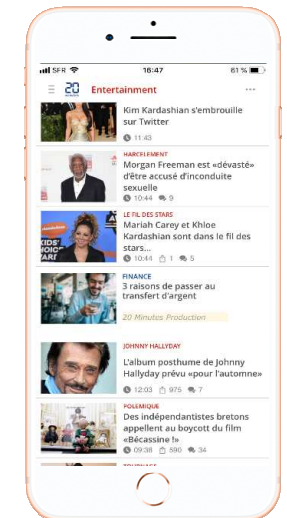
SFR 16:47 61 %

20 Entertainment ···

Kim Kardashian s'embrouille sur Twitter
11:43

HARCELEMENT
Morgan Freeman est «dévasté» d'être accusé d'inconduite sexuelle
10:44 9

LE FIL DES STARS
Mariah Carey et Khloe Kardashian sont dans le fil des stars...
10:44 1 5

FINANCE
3 raisons de passer au transfert d'argent
20 Minutes Production

JOHNNY HALLYDAY
L'album posthume de Johnny Hallyday prévu «pour l'automne»
12:03 975 7

POLEMIQUE
Des indépendantistes bretons appellent au boycott du film «Bécassine !»
09:38 590 34

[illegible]